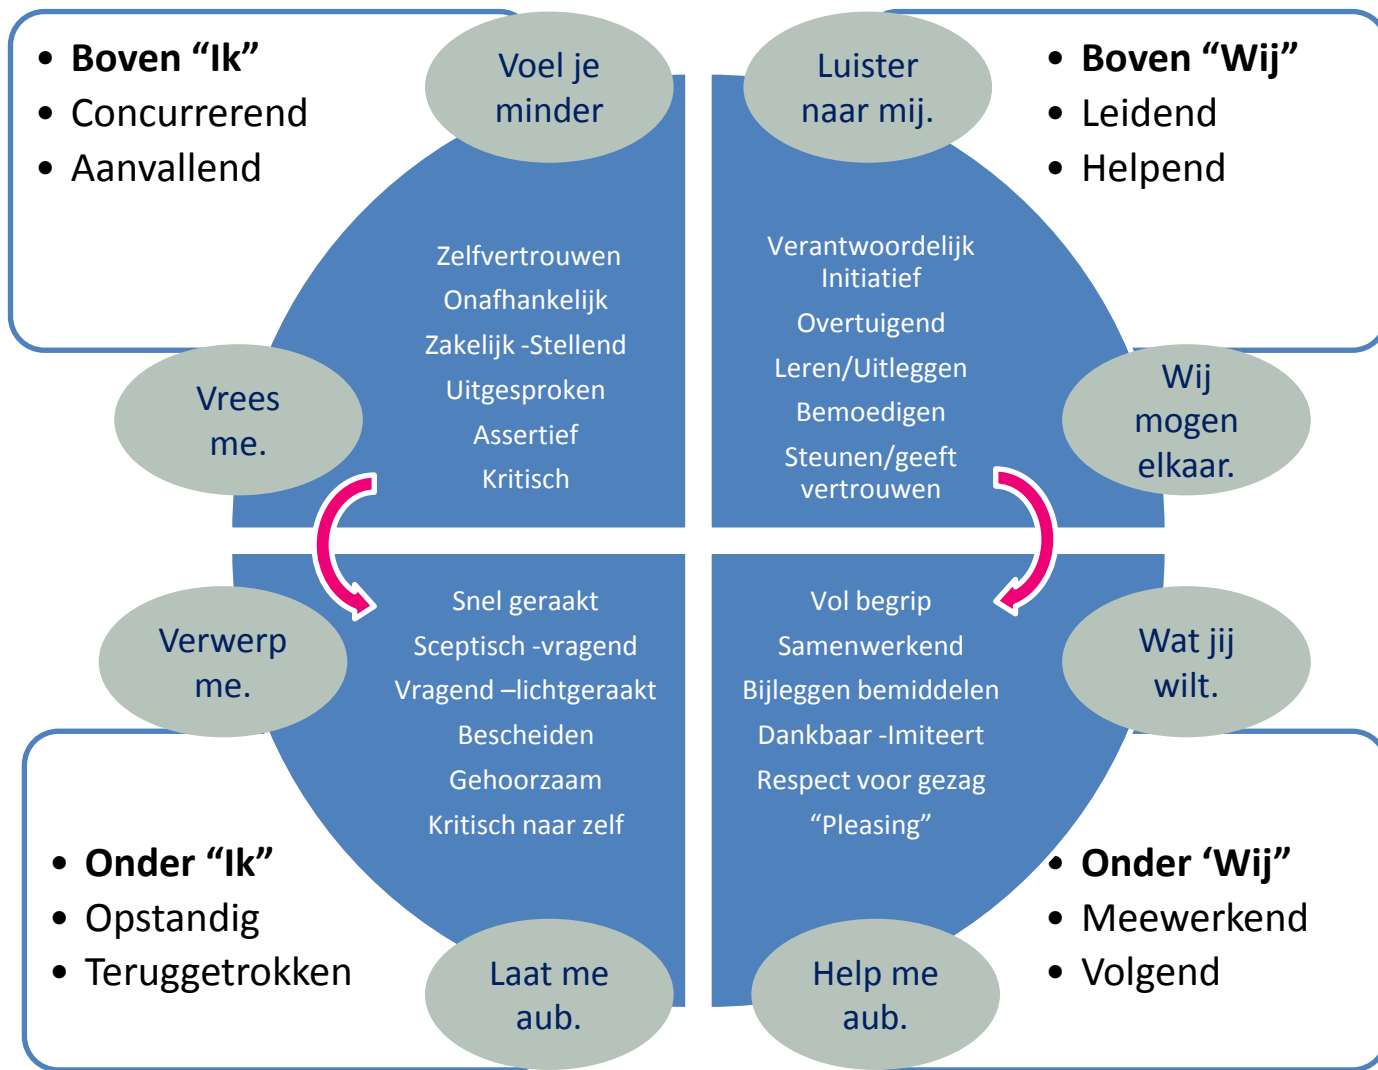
- **Boven “Ik”**
- Concurrerend
- Aanvallend

Voel je minder

Luister naar mij.

- **Boven “Wij”**
- Leidend
- Helpend

Zelfvertrouwen
Onafhankelijk
Zakelijk -Stellend
Uitgesproken
Assertief
Kritisch

Verantwoordelijk
Initiatief
Overtuigend
Leren/Uitleggen
Bemoedigen
Steunen/geeft vertrouwen

Vrees me.

Wij mogen elkaar.

Snel geraakt
Sceptisch -vragend
Vragend –lichtgeraakt
Bescheiden
Gehoorzaam
Kritisch naar zelf

Vol begrip
Samenwerkend
Bijleggen bemiddelen
Dankbaar -Imiteert
Respect voor gezag
“Pleasing”

Verwerp me.

Wat jij wilt.

- **Onder “Ik”**
- Opstandig
- Teruggetrokken

Laat me aub.

Help me aub.

- **Onder ‘Wij”**
- Meewerkend
- Volgend